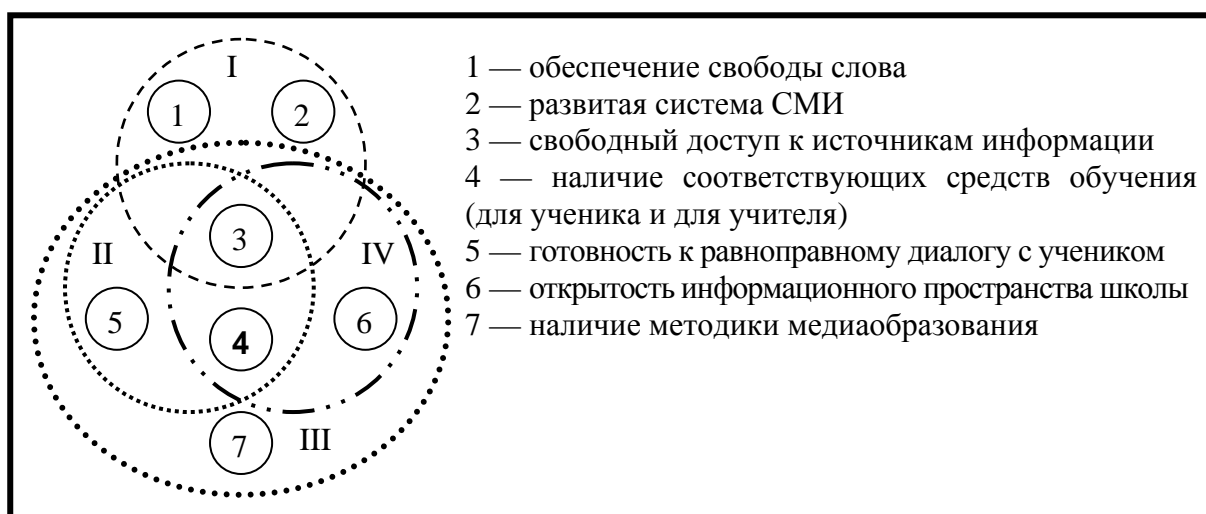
I
1
2
3
II
IV
5
4
6
7
III

1 — обеспечение свободы слова
2 — развитая система СМИ
3 — свободный доступ к источникам информации
4 — наличие соответствующих средств обучения (для ученика и для учителя)
5 — готовность к равноправному диалогу с учеником
6 — открытость информационного пространства школы
7 — наличие методики медиаобразования